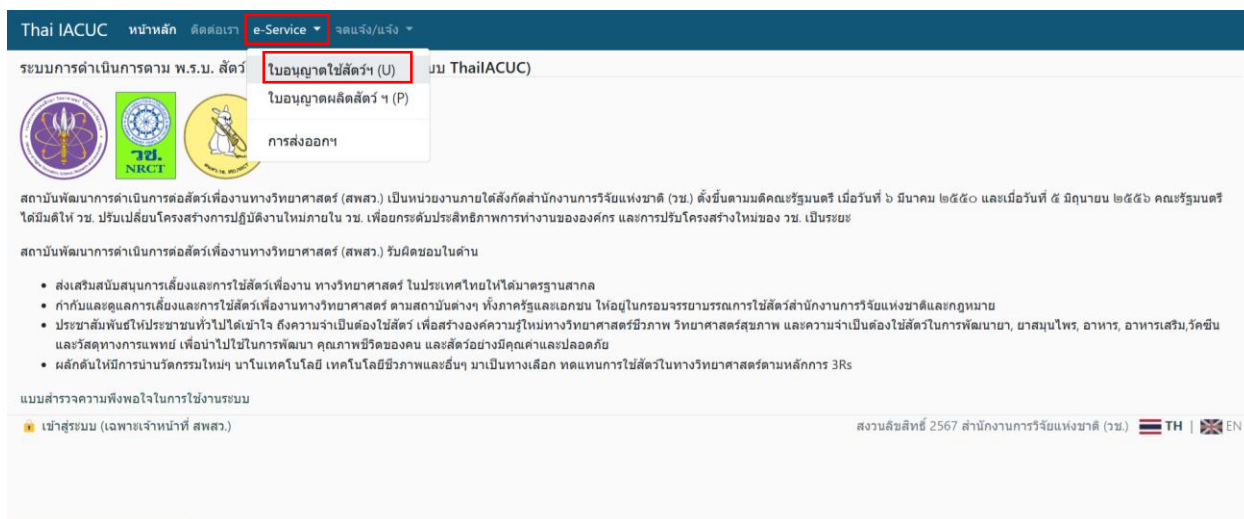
Thai IACUC หน้าหลัก ติดต่อเรา e-Service ▾ จดแจ้ง/แจ้ง ▾

ใบอนุญาตใช้สัตว์ฯ (U)
ใบอนุญาตผลิตสัตว์ ฯ (P)
การส่งออกฯ

ระบบการดำเนินการตาม พ.ร.บ. สัตว์ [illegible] บบ ThaiIACUC)

วช.
NRCT

สถาบันพัฒนาการดำเนินการต่อสัตว์เพื่องานทางวิทยาศาสตร์ (สพสว.) เป็นหน่วยงานภายใต้สังกัดสำนักงานการวิจัยแห่งชาติ (วช.) ตั้งขึ้นตามมติคณะรัฐมนตรี เมื่อวันที่ ๖ มีนาคม ๒๕๕๐ และเมื่อวันที่ ๕ มิถุนายน ๒๕๕๖ คณะรัฐมนตรีได้มีมติให้ วช. ปรับเปลี่ยนโครงสร้างการปฏิบัติงานใหม่ภายใน วช. เพื่อยกระดับประสิทธิภาพการทำงานขององค์กร และการปรับโครงสร้างใหม่ของ วช. เป็นระยะ

สถาบันพัฒนาการดำเนินการต่อสัตว์เพื่องานทางวิทยาศาสตร์ (สพสว.) รับผิดชอบในด้าน

- ส่งเสริมสนับสนุนการเลี้ยงและการใช้สัตว์เพื่องาน ทางวิทยาศาสตร์ ในประเทศไทยให้ได้มาตรฐานสากล
- กำกับและดูแลการเลี้ยงและการใช้สัตว์เพื่องานทางวิทยาศาสตร์ ตามสถาบันต่างๆ ทั้งภาครัฐและเอกชน ให้อยู่ในกรอบจรรยาบรรณการใช้สัตว์สำนักงานการวิจัยแห่งชาติและกฎหมาย
- ประชาสัมพันธ์ให้ประชาชนทั่วไปได้เข้าใจ ถึงความจำเป็นต้องใช้สัตว์ เพื่อสร้างองค์ความรู้ใหม่ทางวิทยาศาสตร์ชีวภาพ วิทยาศาสตร์สุขภาพ และความจำเป็นต้องใช้สัตว์ในการพัฒนายา, ยาสมุนไพร, อาหาร, อาหารเสริม,วัคซีน และวัสดุทางการแพทย์ เพื่อนำไปใช้ในการพัฒนา คุณภาพชีวิตของคน และสัตว์อย่างมีคุณค่าและปลอดภัย
- ผลักดันให้มีการนำนวัตกรรมใหม่ๆ นาโนเทคโนโลยี เทคโนโลยีชีวภาพและอื่นๆ มาเป็นทางเลือก ทดแทนการใช้สัตว์ในทางวิทยาศาสตร์ตามหลักการ 3Rs

แบบสำรวจความพึงพอใจในการใช้งานระบบ

เข้าสู่ระบบ (เฉพาะเจ้าหน้าที่ สพสว.)

สงวนลิขสิทธิ์ 2567 สำนักงานการวิจัยแห่งชาติ (วช.) TH | EN